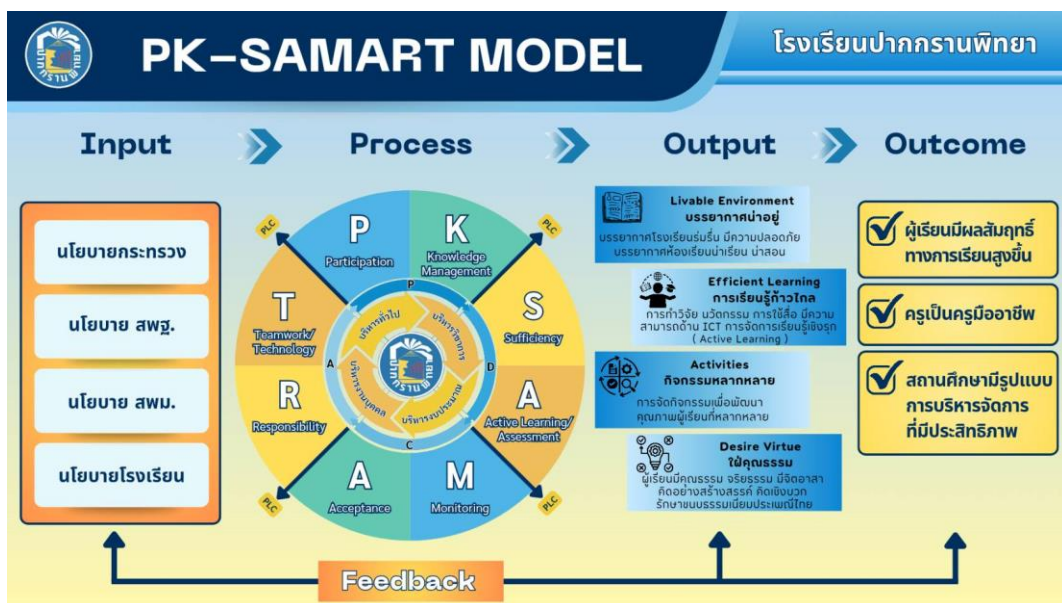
PK–SAMART MODEL

โรงเรียนปากกรานพิทยา

Input

Process

Output

Outcome

นโยบายกระทรวง

นโยบาย สพฐ.

นโยบาย สพม.

นโยบายโรงเรียน

PLC

P
Participation

K
Knowledge Management

S
Sufficiency

A
Active Learning/ Assessment

M
Monitoring

A
Acceptance

R
Responsibility

T
Teamwork/ Technology

บริหารทั่วไป

บริหารวิชาการ

บริหารงบประมาณ

บริหารงานบุคคล

P D C A

Livable Environment
บรรยากาศน่าอยู่
บรรยากาศโรงเรียนร่มรื่น มีความปลอดภัย บรรยากาศห้องเรียนน่าเรียน น่าสอน

Efficient Learning
การเรียนรู้ก้าวไกล
การทำวิจัย นวัตกรรม การใช้สื่อ มีความสามารถด้าน ICT การจัดการเรียนรู้เชิงรุก ( Active Learning )

Activities
กิจกรรมหลากหลาย
การจัดกิจกรรมเพื่อพัฒนาคุณภาพผู้เรียนที่หลากหลาย

Desire Virtue
ใฝ่คุณธรรม
ผู้เรียนมีคุณธรรม จริยธรรม มีจิตอาสา คิดอย่างสร้างสรรค์ คิดเชิงบวก รักษาขนบธรรมเนียมประเพณีไทย

ผู้เรียนมีผลสัมฤทธิ์ทางการเรียนสูงขึ้น

ครูเป็นครูมืออาชีพ

สถานศึกษามีรูปแบบการบริหารจัดการที่มีประสิทธิภาพ

Feedback